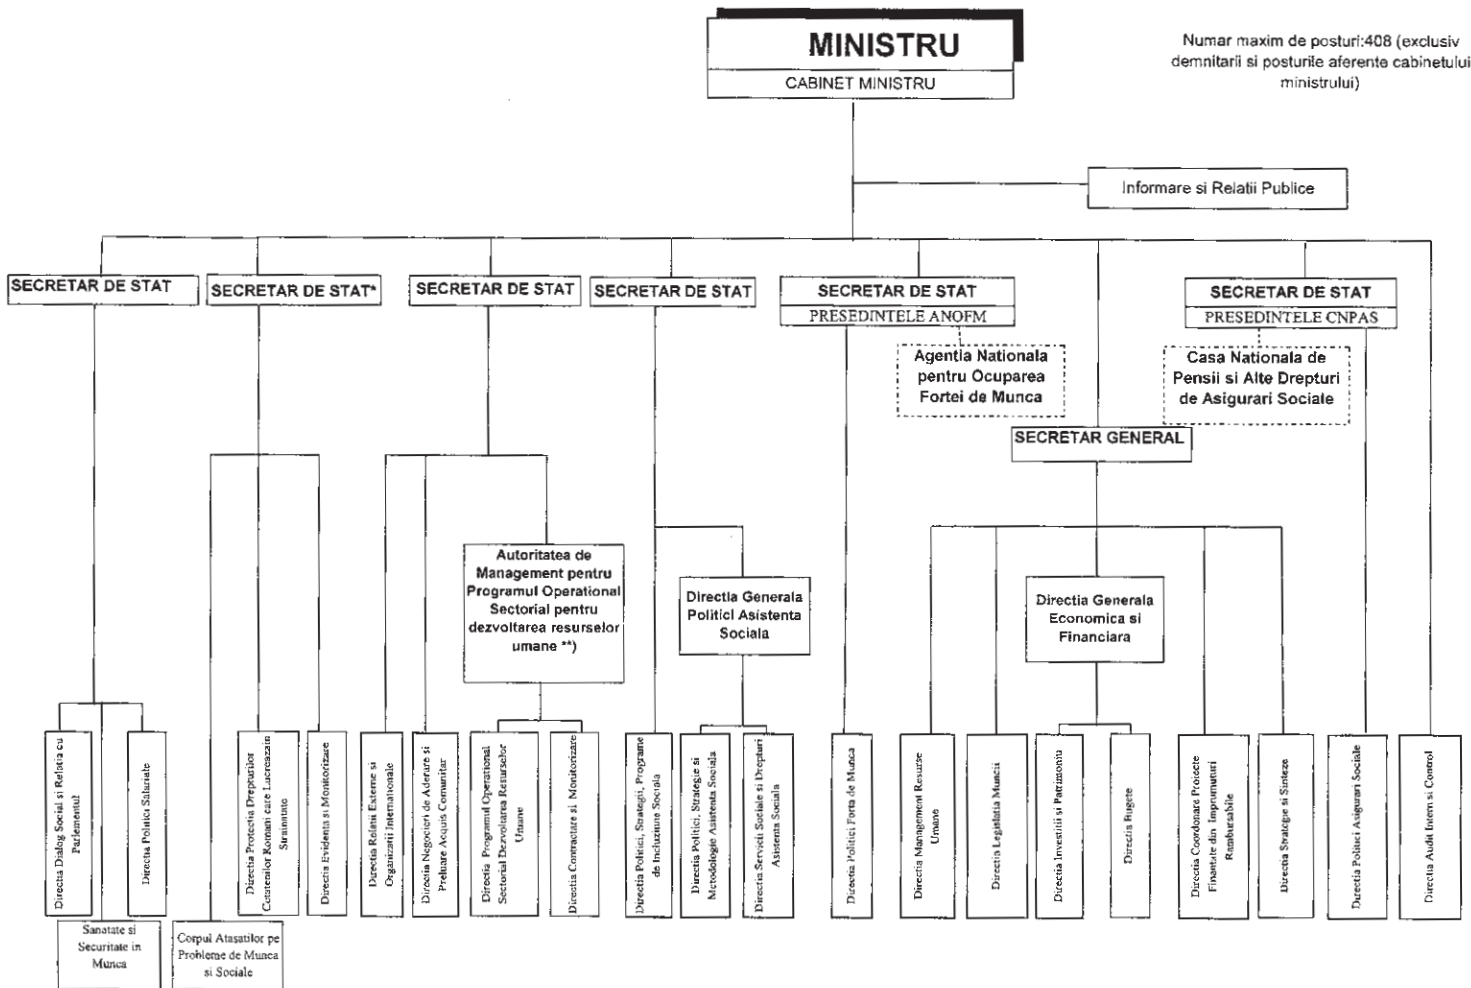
MINISTRU
CABINET MINISTRU

Numar maxim de posturi:408 (exclusiv demnitarii si posturile aferente cabinetului ministrului)

Informare si Relatii Publice

SECRETAR DE STAT

SECRETAR DE STAT*

SECRETAR DE STAT

SECRETAR DE STAT

SECRETAR DE STAT
PRESEDINTELE ANOFM

Agentia Nationala pentru Ocuparea Fortei de Munca

SECRETAR DE STAT
PRESEDINTELE CNPAS

Casa Nationala de Pensii si Alte Drepturi de Asigurari Sociale

SECRETAR GENERAL

Autoritatea de Management pentru Programul Operational Sectorial pentru dezvoltarea resurselor umane **)

Directia Generala Politici Asistenta Sociala

Directia Generala Economica si Financiara

Directia Dialog Social si Relatia cu Parlamentul

Directia Politici Salariale

Sanatate si Securitate in Munca

Corpul Atasatilor pe Probleme de Munca si Sociale

Directia Protectia Drepturilor Cetatenilor Romani care Lucreaza in Strainatate

Directia Evidenta si Monitorizare

Directia Relatii Externe si Organizatii Internationale

Directia Negocieri de Aderare si Preluare Acquis Comunitar

Directia Programul Operational Sectorial Dezvoltarea Resurselor Umane

Directia Contractare si Monitorizare

Directia Politici, Strategii, Programe de Incluziune Sociala

Directia Politici, Strategie si Metodologie Asistenta Sociala

Directia Servicii Sociale si Drepturi Asistenta Sociala

Directia Politici Forta de Munca

Directia Management Resurse Umane

Directia Legislatia Muncii

Directia Investitii si Patrimoniu

Directia Bugete

Directia Coordonare Proiecte Finantate din Imprumuturi Rambursabile

Directia Strategie si Sinteze

Directia Politici Asigurari Sociale

Directia Audit Intern si Control